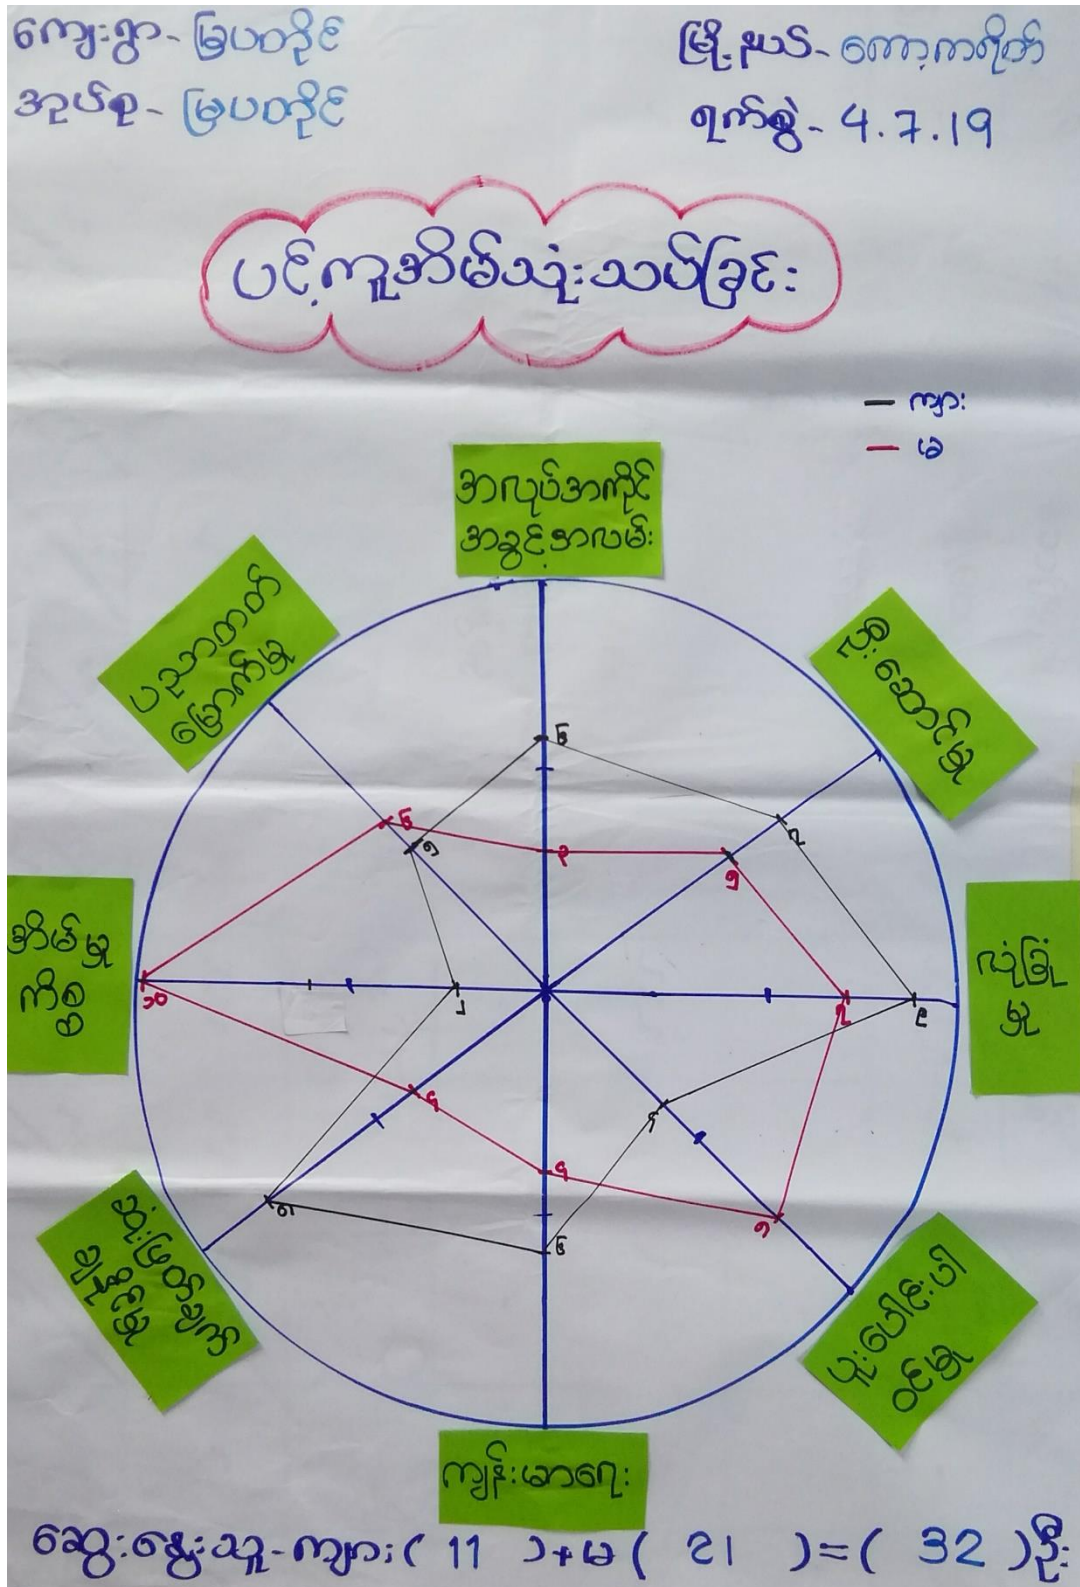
ကျေးရွာ- မြပဝတိုင်
အုပ်စု- မြပဝတိုင်

မြို့နယ်- ကော့ကရိတ်
ရက်စွဲ- 4.7.19

ပင့်ကူအိမ်ဖွဲ့သုံးသပ်ခြင်း

— ကျား
— မ

အလုပ်အကိုင်
အခွင့်အလမ်း

ပညာတတ်
မြောက်မှု

ငွေ
ချေးငှားမှု

ယုံကြည်
မှု

ပူးပေါင်းပါ
ဝင်မှု

ကျန်းမာရေး

အသံများ
အဖွဲ့အစည်း
ပေါင်းမှု

အိမ်မှု
ကိစ္စ

၆
၅
၇
၃
၃
၈
၉
၈
၁၀
၂
၅
၅
၆
၄
၈
၇
၇

ဆွေးနွေးသူ- ကျား ( 11 )+ မ ( 21 ) = ( 32 ) ဦး